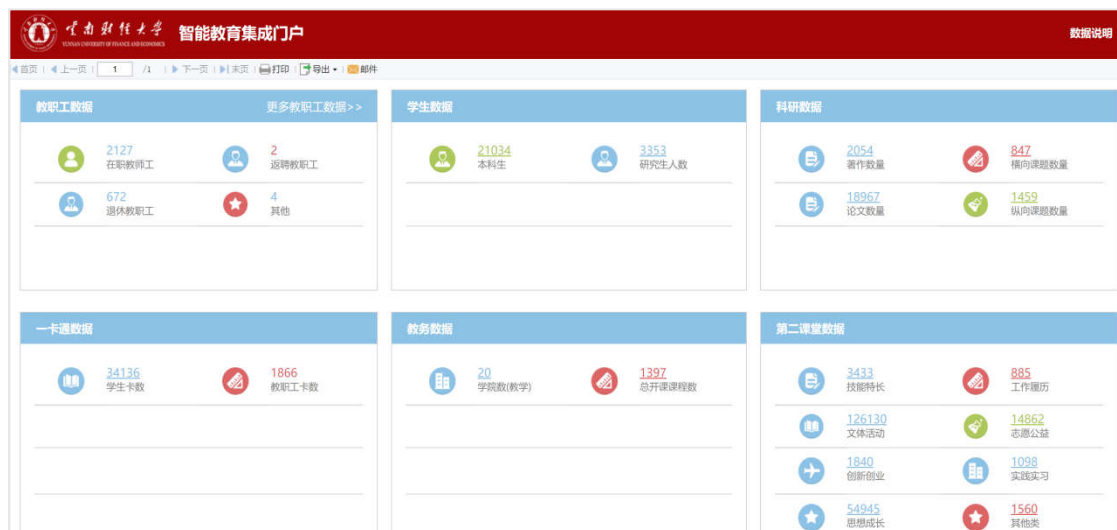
云南财经大学
YUNNAN UNIVERSITY OF FINANCE AND ECONOMICS
智能教育集成门户
数据说明

首页 | 上一页 | 1 /1 | 下一页 | 末页 | 打印 | 导出 | 邮件

教职工数据
更多教职工数据>>
2127
在职教师工
2
返聘教职工
672
退休教职工
4
其他

学生数据
21034
本科生
3353
研究生人数

科研数据
2054
著作数量
847
横向课题数量
18967
论文数量
1459
纵向课题数量

一卡通数据
34136
学生卡数
1866
教职工卡数

教务数据
20
学院数(教学)
1397
总开课课程数

第二课堂数据
3433
技能特长
885
工作履历
126130
文体活动
14862
志愿公益
1840
创新创业
1098
实践实习
54945
思想成长
1560
其他类